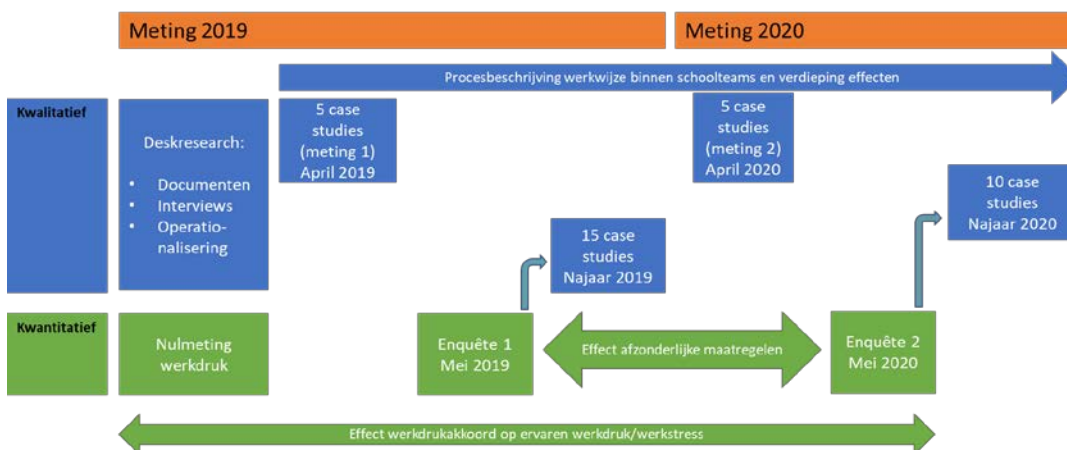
Meting 2019

Meting 2020

Procesbeschrijving werkwijze binnen schoolteams en verdieping effecten

Kwalitatief

Deskresearch:

- Documenten
- Interviews
- Operationalisering

5 case studies (meting 1) April 2019

5 case studies (meting 2) April 2020

10 case studies Najaar 2020

15 case studies Najaar 2019

Kwantitatief

Nulmeting werkdruk

Enquête 1 Mei 2019

Effect afzonderlijke maatregelen

Enquête 2 Mei 2020

Effect werkdrukakkoord op ervaren werkdruk/werkstress